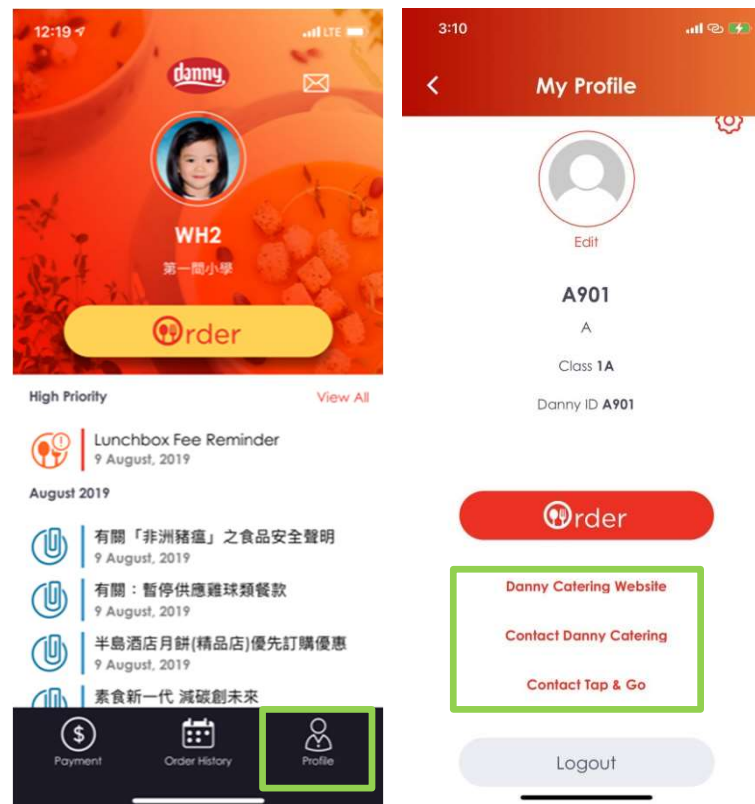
12:19 LTE

danny

WH2

第一間小學

Order

High Priority View All

Lunchbox Fee Reminder
9 August, 2019

August 2019

有關「非洲豬瘟」之食品安全聲明
9 August, 2019

有關：暫停供應雞球類餐款
9 August, 2019

半島酒店月餅(精品店)優先訂購優惠
9 August, 2019

素食新一代 減碳創未來

Payment Order History Profile

3:10

My Profile

Edit

A901

A

Class 1A

Danny ID A901

Order

Danny Catering Website

Contact Danny Catering

Contact Tap & Go

Logout